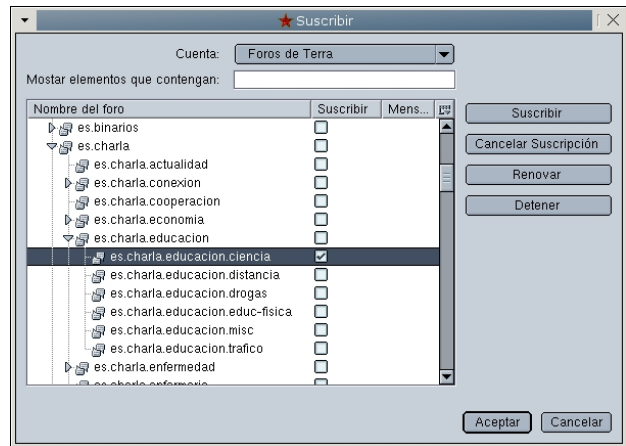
Suscribir

Cuenta: Foros de Terra

Mostar elementos que contengan:

| Nombre del foro | Suscribir | Mens... |
|---|---|---|
| es.binarios | ☐ | |
| es.charla | ☐ | |
| es.charla.actualidad | ☐ | |
| es.charla.conexion | ☐ | |
| es.charla.cooperacion | ☐ | |
| es.charla.economia | ☐ | |
| es.charla.educacion | ☐ | |
| es.charla.educacion.ciencia | ☑ | |
| es.charla.educacion.distancia | ☐ | |
| es.charla.educacion.drogas | ☐ | |
| es.charla.educacion.educ-fisica | ☐ | |
| es.charla.educacion.misc | ☐ | |
| es.charla.educacion.trafico | ☐ | |
| es.charla.enfermedad | ☐ | |
| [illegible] | ☐ | |

Suscribir

Cancelar Suscripción

Renovar

Detener

Aceptar

Cancelar